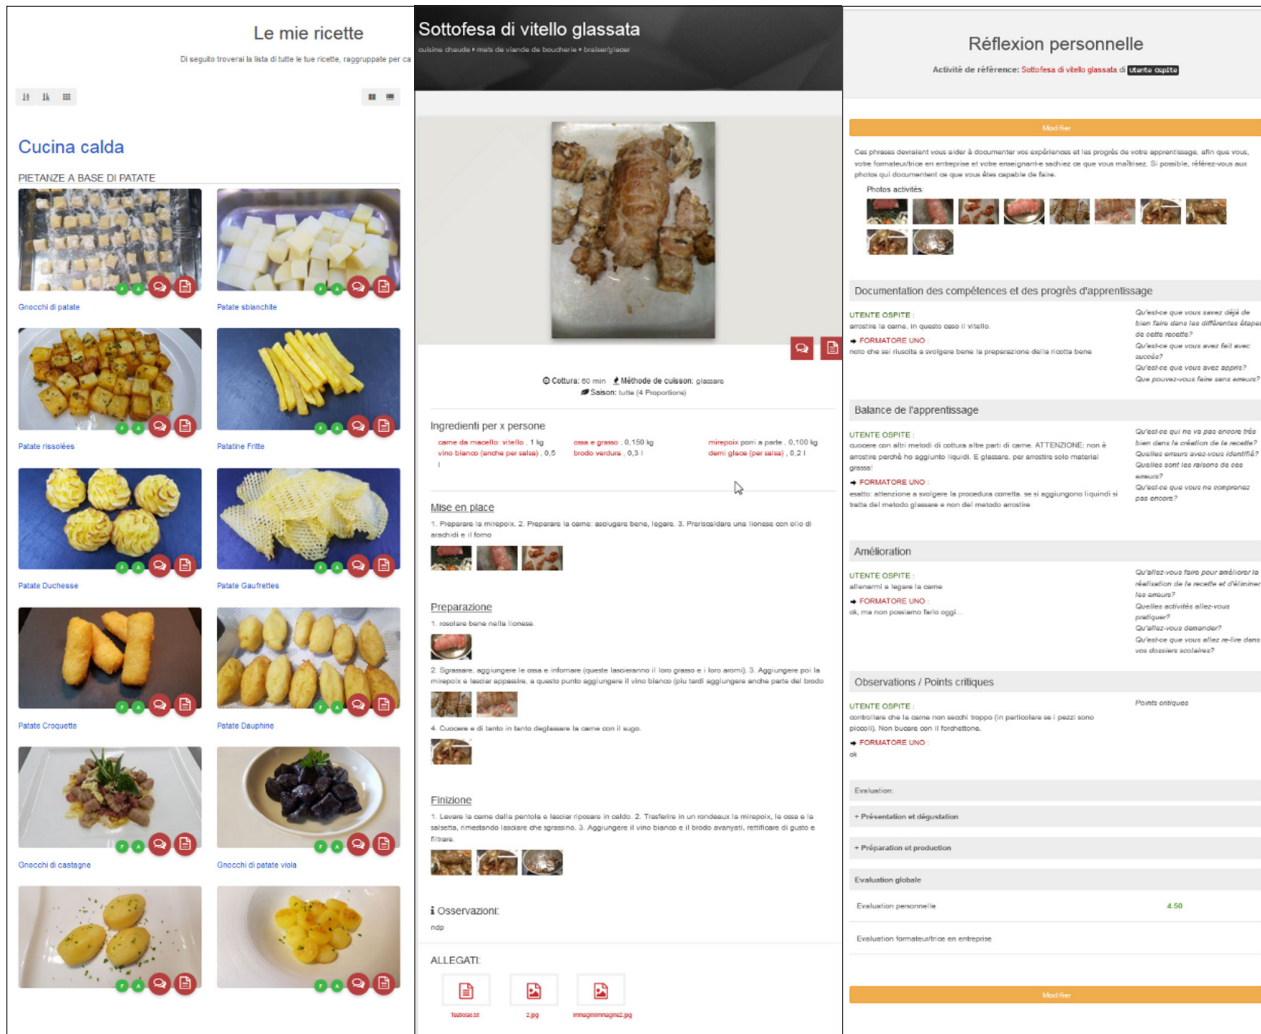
Le mie ricette

Di seguito troverai la lista di tutte le tue ricette, raggruppate per ca

Cucina calda

PIETANZE A BASE DI PATATE

Gnocchi di patate

Patate sbianchite

Patate rissolées

Patatine Fritte

Patate Duchesse

Patate Gaufrettes

Patate Croquette

Patate Dauphine

Gnocchi di castagne

Gnocchi di patate viola

Sottofesa di vitello glassata

cuisine chaude • mets de viande de boucherie • braiser/glacer

Cottura: 60 min Méthode de cuisson: glassare
Saison: tutte (4 Proportions)

Ingredienti per x persone

carne da macello: vitello , 1 kg
vino bianco (anche per salsa) , 0,5 l
ossa e grasso , 0,150 kg
brodo verdura , 0,3 l
mirepoix porri a parte , 0,100 kg
demi glace (per salsa) , 0,2 l

Mise en place

1. Preparare la mirepoix. 2. Preparare la carne: asciugare bene, legare. 3. Preriscaldare una lionese con olio di arachidi e il forno

Preparazione

1. rosolare bene nella lionese.

2. Sgrassare, aggiungere le ossa e infornare (queste lasceranno il loro grasso e i loro aromi). 3. Aggiungere poi la mirepoix e lasciar appassire, a questo punto aggiungere il vino bianco (più tardi aggiungere anche parte del brodo

4. Cuocere e di tanto in tanto deglassare la carne con il sugo.

Finizione

1. Levare la carne dalla pentola e lasciar riposare in caldo. 2. Trasferire in un rondeaux la mirepoix, le ossa e la salsetta, rimestando lasciare che sgrassino. 3. Aggiungere il vino bianco e il brodo avanzati, rettificare di gusto e filtrare.

Osservazioni:
ndp

ALLEGATI:
filefoto.txt
2.jpg
immaginimmagine2.jpg

Réflexion personnelle

Activité de référence: Sottofesa di vitello glassata di Utente ospite

Modifier

Ces phrases devraient vous aider à documenter vos expériences et les progrès de votre apprentissage, afin que vous, votre formateur/trice en entreprise et votre enseignant·e sachiez ce que vous maîtrisez. Si possible, référez-vous aux photos qui documentent ce que vous êtes capable de faire.

Photos activités:

Documentation des compétences et des progrès d'apprentissage

UTENTE OSPITE :
arrostire la carne, in questo caso il vitello.
FORMATORE UNO :
noto che sei riuscita a svolgere bene la preparazione della ricetta bene

Qu'est-ce que vous savez déjà de bien faire dans les différentes étapes de cette recette?
Qu'est-ce que vous avez fait avec succès?
Qu'est-ce que vous avez appris?
Que pouvez-vous faire sans erreurs?

Balance de l'apprentissage

UTENTE OSPITE :
cuocere con altri metodi di cottura altre parti di carne. ATTENZIONE: non è arrostire perché ho aggiunto liquidi. E glassare, per arrostire solo materia grassa!
FORMATORE UNO :
esatto: attenzione a svolgere la procedura corretta. se si aggiungono liquidi si tratta del metodo glassare e non del metodo arrostire

Qu'est-ce qui ne va pas encore très bien dans la création de la recette?
Quelles erreurs avez-vous identifié?
Quelles sont les raisons de ces erreurs?
Qu'est-ce que vous ne comprenez pas encore?

Amélioration

UTENTE OSPITE :
allenarmi a legare la carne
FORMATORE UNO :
ok, ma non possiamo farlo oggi...

Qu'allez-vous faire pour améliorer la réalisation de la recette et d'éliminer les erreurs?
Quelles activités allez-vous pratiquer?
Qu'allez-vous demander?
Qu'est-ce que vous allez re-lire dans vos dossiers scolaires?

Observations / Points critiques

UTENTE OSPITE :
controllare che la carne non secchi troppo (in particolare se i pezzi sono piccoli). Non bucare con il forchettone.
FORMATORE UNO :
ok

Points critiques

Evaluation:
+ Présentation et dégustation
+ Préparation et production
Evaluation globale
Evaluation personnelle 4.50
Evaluation formateur/trice en entreprise

Modifier